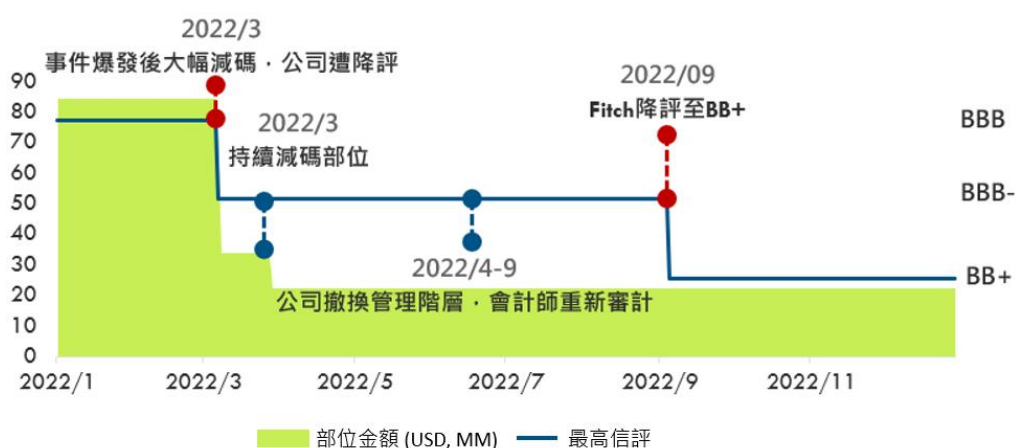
2022/3
事件爆發後大幅減碼，公司遭降評

90
80
70
60
50
40
30
20
10
0

2022/3
持續減碼部位

2022/09
Fitch降評至BB+

BBB
BBB-
BB+

2022/4-9
公司撤換管理階層，會計師重新審計

2022/1
2022/3
2022/5
2022/7
2022/9
2022/11

部位金額 (USD, MM)
最高信評